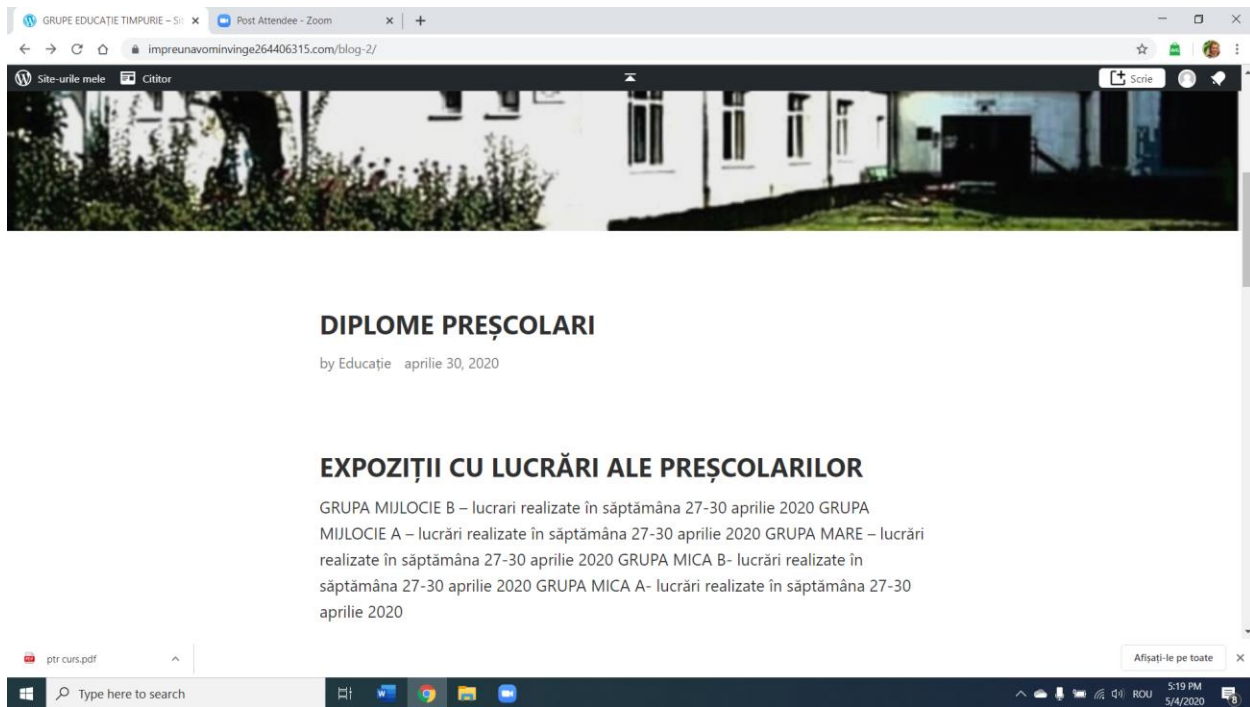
GRUPE EDUCAȚIE TIMPURIE – Sit ×
Post Attendee - Zoom ×
+

impreunavominvinge264406315.com/blog-2/

Site-urile mele
Cititor
Scrie

DIPLOME PREȘCOLARI

by Educație aprilie 30, 2020

EXPOZIȚII CU LUCRĂRI ALE PREȘCOLARILOR

GRUPA MIJLOCIE B – lucrari realizate în săptămâna 27-30 aprilie 2020 GRUPA MIJLOCIE A – lucrări realizate în săptămâna 27-30 aprilie 2020 GRUPA MARE – lucrări realizate în săptămâna 27-30 aprilie 2020 GRUPA MICA B- lucrări realizate în săptămâna 27-30 aprilie 2020 GRUPA MICA A- lucrări realizate în săptămâna 27-30 aprilie 2020

ptr curs.pdf
Afișați-le pe toate ×

Type here to search
ROU
5:19 PM
5/4/2020
8